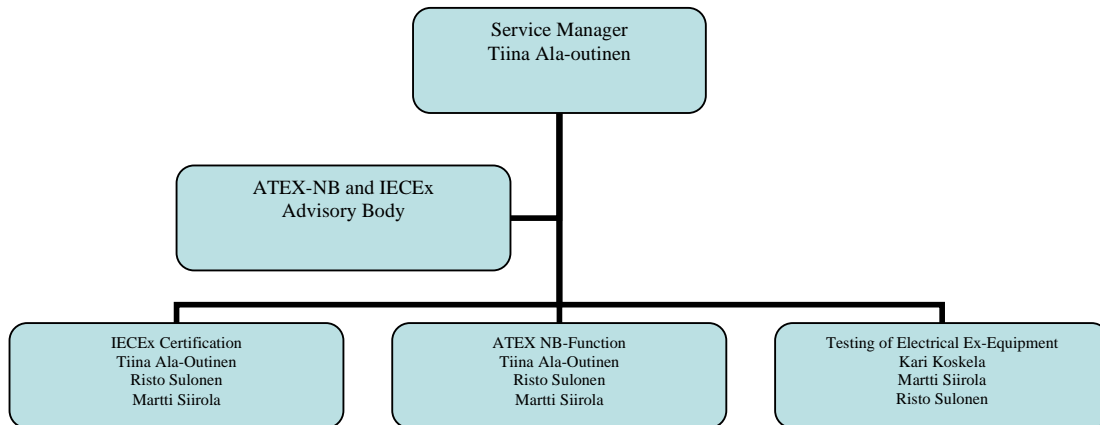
Service Manager
Tiina Ala-outinen

ATEX-NB and IECEx
Advisory Body

IECEx Certification
Tiina Ala-Outinen
Risto Sulonen
Martti Siirola

ATEX NB-Function
Tiina Ala-Outinen
Risto Sulonen
Martti Siirola

Testing of Electrical Ex-Equipment
Kari Koskela
Martti Siirola
Risto Sulonen